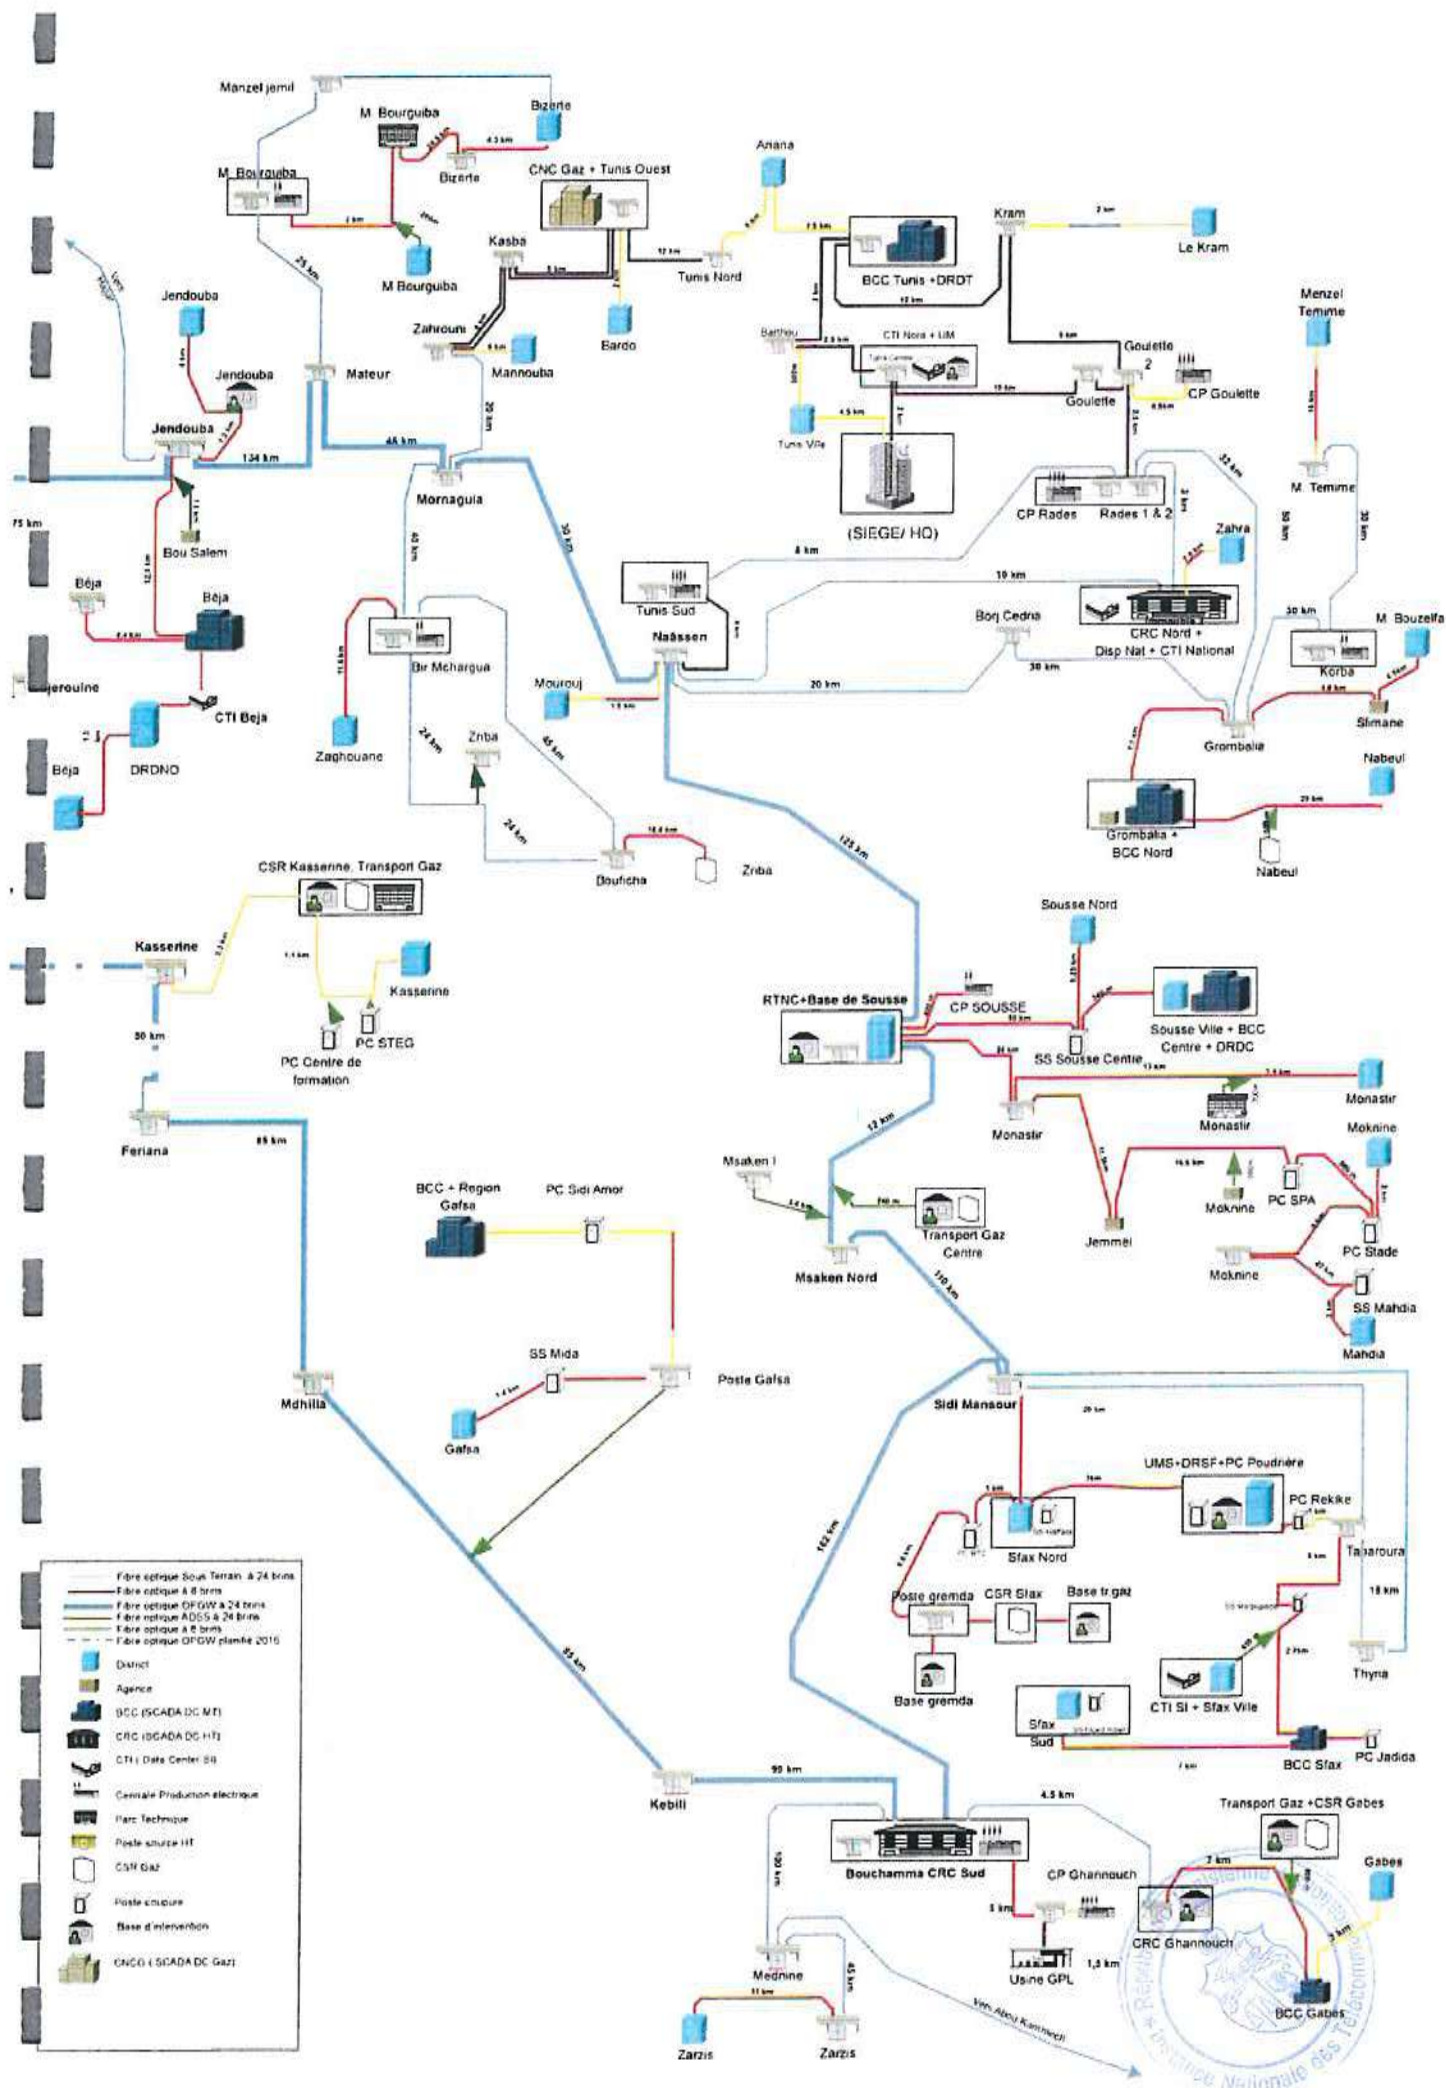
Manzel jemil
M Bourguiba
Bizerte
4.5 km
Bizerte
M Bourguiba
CNC Gaz + Tunis Ouest
Ariana
M Bourguiba
Kasba
Tunis Nord
BCC Tunis +DRDT
Kram
2 km
Le Kram
Jendouba
25 km
Zahrouni
Mannouba
Bardo
Barthou
CTI Nord + UM
Goulette
2
CP Goulette
Menzel Temime
Jendouba
Mateur
Tunis VPe
Goulette
Jendouba
134 km
46 km
20 km
(SIEGE/ HQ)
CP Rades
Rades 1 & 2
M. Temime
Mornaguia
Zahra
75 km
Bou Salem
30 km
8 km
Béja
Béja
Tunis Sud
10 km
CRC Nord + Disp Nat + CTI National
M. Bouzelfa
Naâssen
Borj Cedria
30 km
Korba
jerouine
CTI Beja
Bir Mcharguia
Mourouj
20 km
Slimane
Béja
DRDNO
Zaghouane
Znba
Grombalia
Nabeul
Grombalia + BCC Nord
Nabeul
Bouficha
Zriba
125 km
CSR Kasserine, Transport Gaz
Sousse Nord
Kasserine
Kasserine
PC Centre de formation
PC STEG
RTNC+Base de Sousse
CP SOUSSE
Sousse Ville + BCC Centre + DRDC
SS Sousse Centre
50 km
Monastir
Monastir
Monastir
Feriana
85 km
12 km
Moknine
BCC + Region Gafsa
PC Sidi Amor
Msaken I
PC SPA
Moknine
Transport Gaz Centre
Jemmel
PC Stade
Msaken Nord
Moknine
SS Mahdia
110 km
Mahdia
SS Mida
Poste Gafsa
Mdhilla
Gafsa
Sidi Mansour
20 km
UMS+DRSF+PC Poudrière
PC Rekike
Sfax Nord
Taparoura
162 km
Poste gremda
CSR Sfax
Base tr.gaz
18 km
Fibre optique Sous Terrain à 24 brins
Fibre optique à 8 brins
Fibre optique OPGW à 24 brins
Fibre optique ADSS à 24 brins
Fibre optique à 6 brins
Fibre optique OPGW planifié 2016
District
Agence
BCC (SCADA DC MT)
CRC (SCADA DC HT)
CTI ( Data Center SI)
Centrale Production électrique
Parc Technique
Poste source HT
CSR Gaz
Poste coupure
Base d'intervention
CNCG ( SCADA DC Gaz)
85 km
Thyna
Base gremda
CTI SI + Sfax Ville
Sfax Sud
BCC Sfax
PC Jadida
Kebili
90 km
4.5 km
Transport Gaz +CSR Gabes
Bouchamma CRC Sud
7 km
Gabes
CP Ghannouch
100 km
5 km
CRC Ghannouch
3 km
Usine GPL
1,5 km
Mednine
45 km
BCC Gabes
Zarzis
Zarzis
Vers Abou Kammech